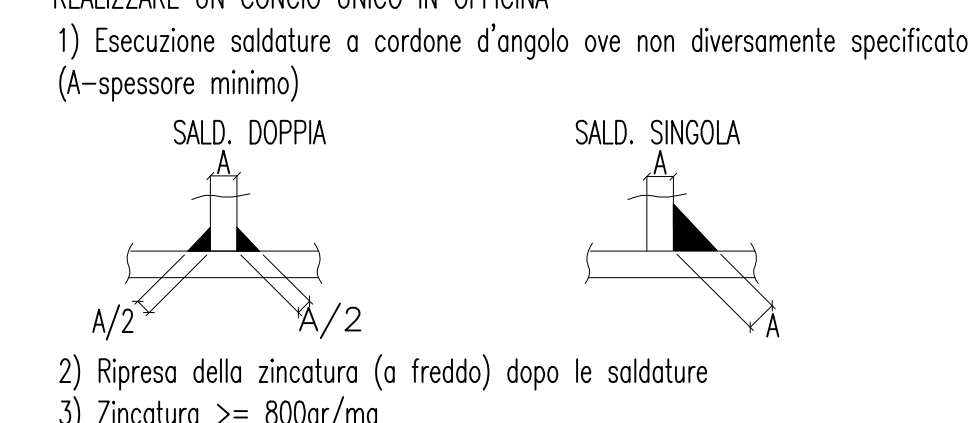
REALIZZARE UN CONCIO UNICO IN OFFICINA
1) Esecuzione saldature a cordone d'angolo ove non diversamente specificato (A–spessore minimo)

SALD. DOPPIA
A
A/2
A/2

SALD. SINGOLA
A
A

2) Ripresa della zincatura (a freddo) dopo le saldature
3) Zincatura >= 800gr/mq